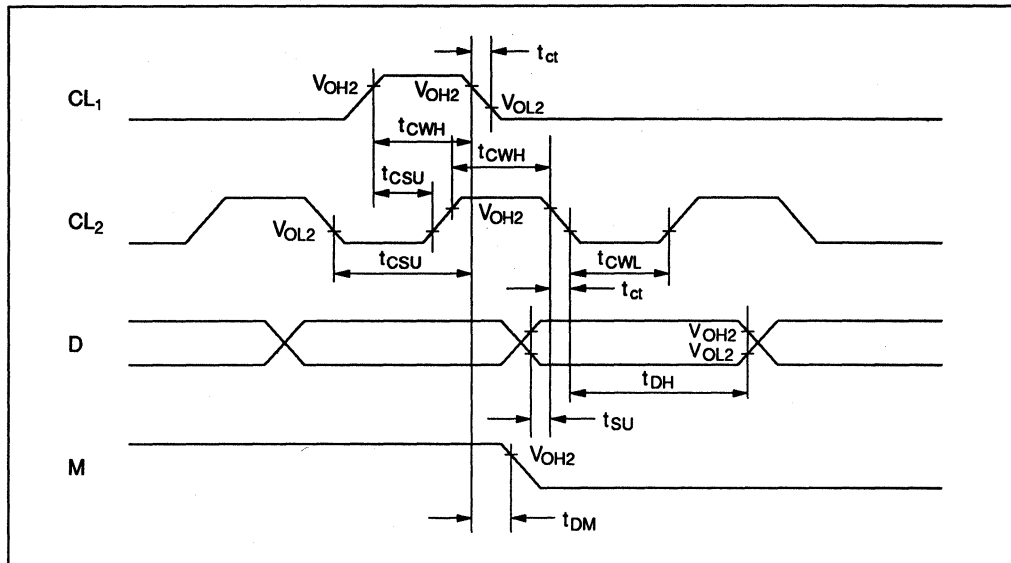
$t_{ct}$

$CL_1$

$V_{OH2}$ $V_{OH2}$ $V_{OL2}$

$t_{CWH}$

$t_{CWH}$

$t_{CSU}$

$CL_2$

$V_{OL2}$ $V_{OH2}$

$t_{CSU}$

$t_{CWL}$

$t_{ct}$

D

$V_{OH2}$
$V_{OL2}$

$t_{DH}$

$t_{SU}$

M

$V_{OH2}$

$t_{DM}$